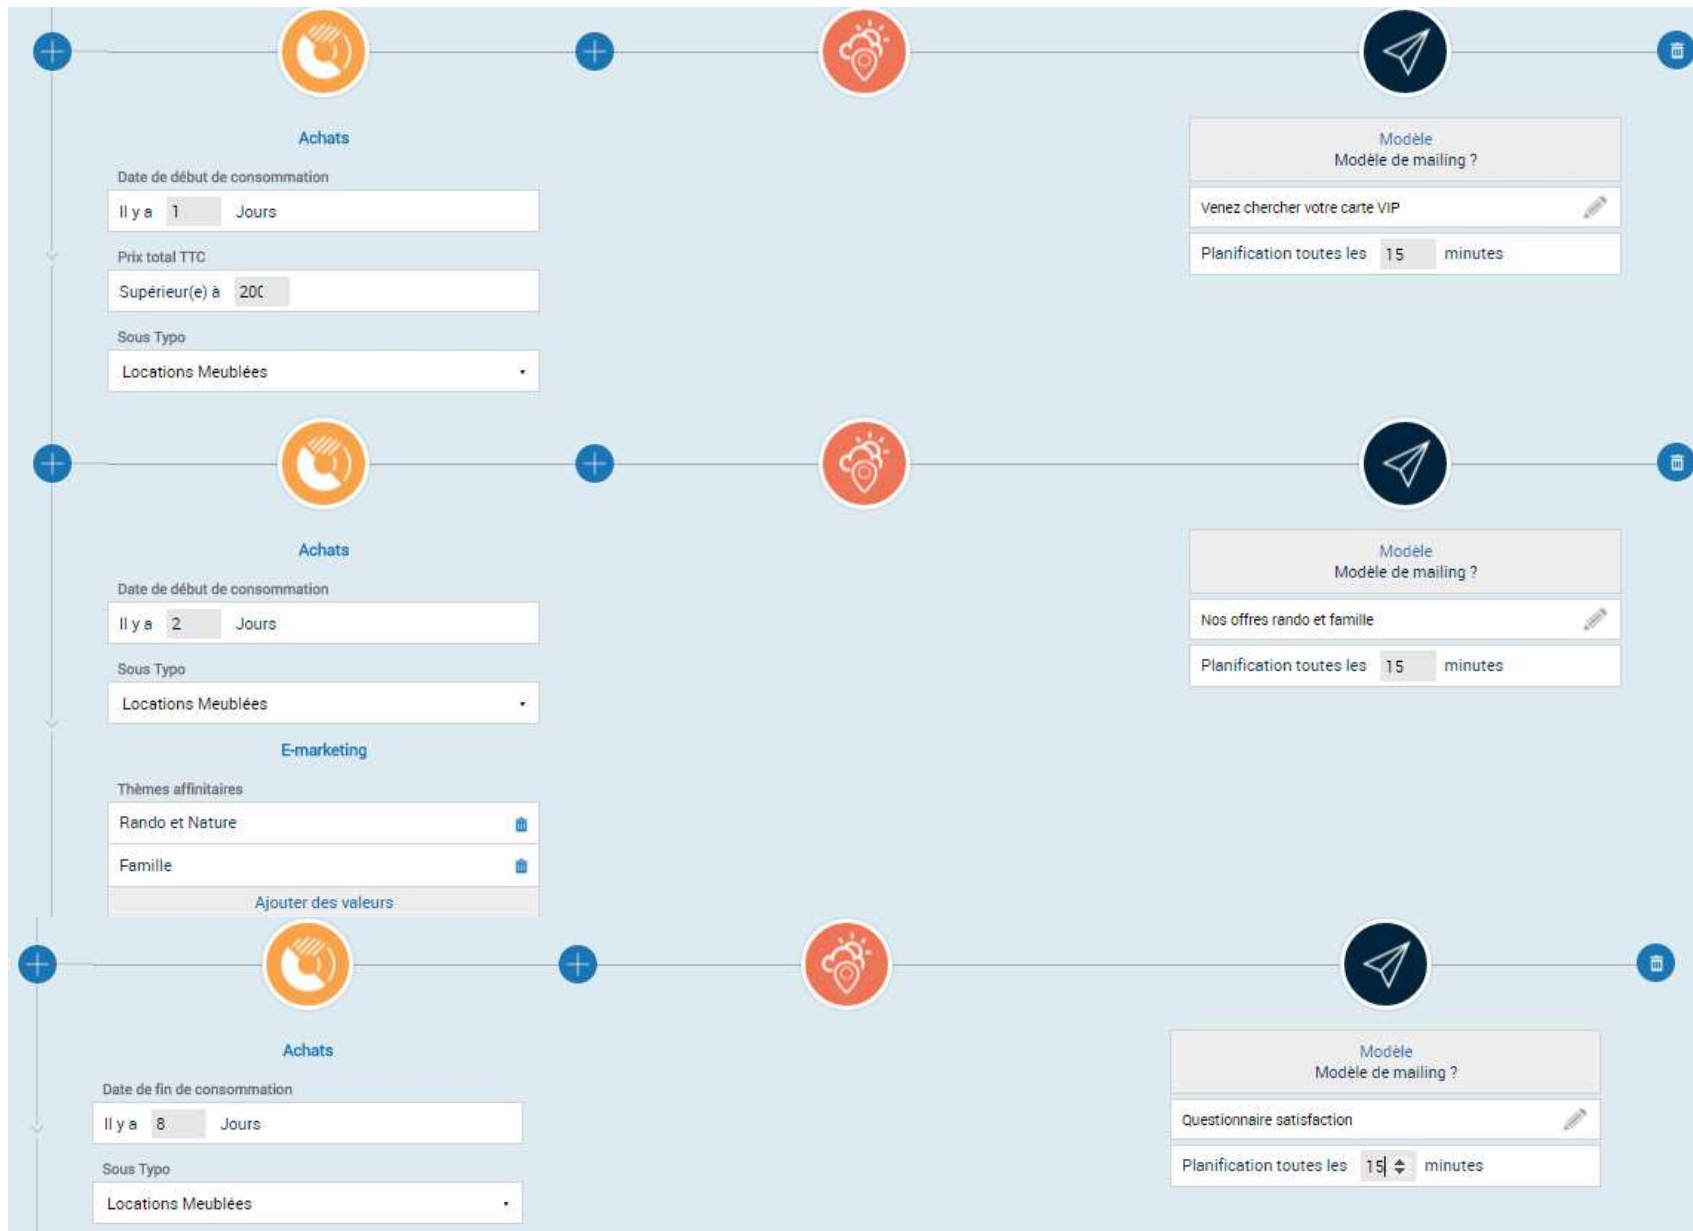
Achats

Date de début de consommation

Il y a 1 Jours

Prix total TTC

Supérieur(e) à 20(

Sous Typo

Locations Meublées

Modèle
Modèle de mailing ?

Venez chercher votre carte VIP

Planification toutes les 15 minutes

Achats

Date de début de consommation

Il y a 2 Jours

Sous Typo

Locations Meublées

E-marketing

Thèmes affinitaires

Rando et Nature

Famille

Ajouter des valeurs

Modèle
Modèle de mailing ?

Nos offres rando et famille

Planification toutes les 15 minutes

Achats

Date de fin de consommation

Il y a 8 Jours

Sous Typo

Locations Meublées

Modèle
Modèle de mailing ?

Questionnaire satisfaction

Planification toutes les 15 minutes